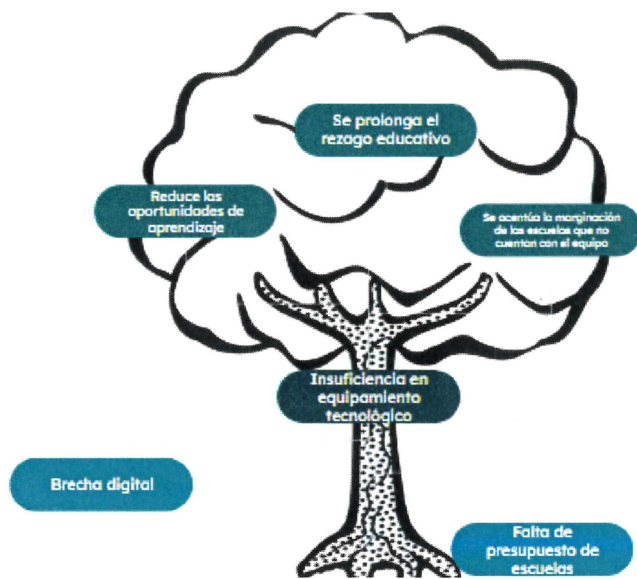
Se prolonga el rezago educativo

Reduce las oportunidades de aprendizaje

Se acentúa la marginación de las escuelas que no cuentan con el equipo

Insuficiencia en equipamiento tecnológico

Brecha digital

Falta de presupuesto de escuelas